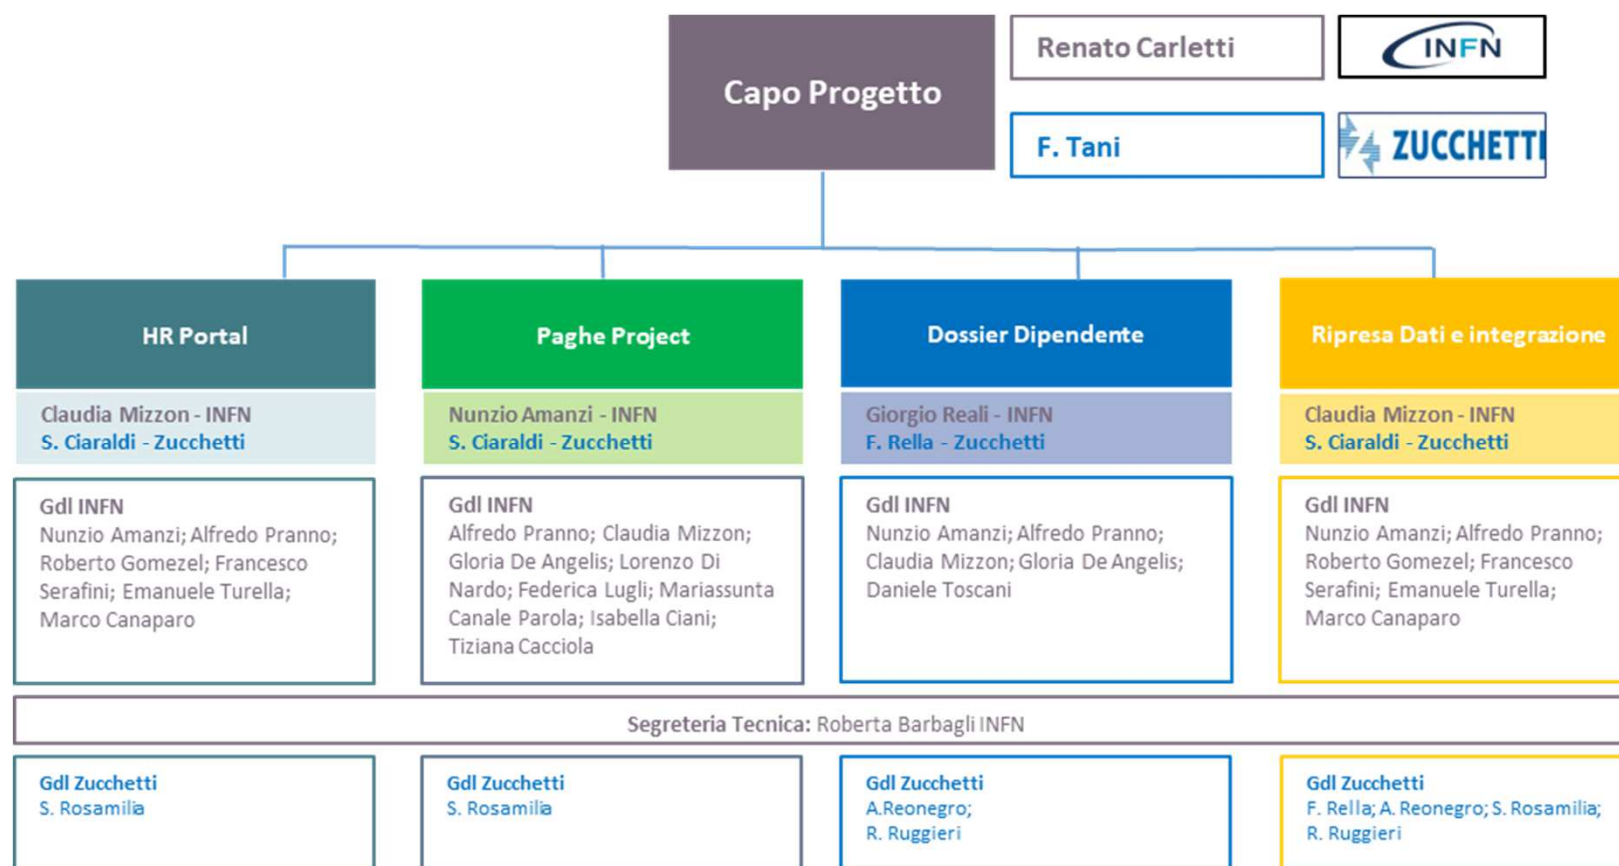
Capo Progetto

Renato Carletti

INFN

F. Tani

ZUCCHETTI

HR Portal

Claudia Mizzon - INFN
S. Ciaraldi - Zucchetti

Gdl INFN
Nunzio Amanzi; Alfredo Pranno; Roberto Gomezel; Francesco Serafini; Emanuele Turella; Marco Canaparo

Paghe Project

Nunzio Amanzi - INFN
S. Ciaraldi - Zucchetti

Gdl INFN
Alfredo Pranno; Claudia Mizzon; Gloria De Angelis; Lorenzo Di Nardo; Federica Lugli; Mariassunta Canale Parola; Isabella Ciani; Tiziana Cacciola

Dossier Dipendente

Giorgio Reali - INFN
F. Rella - Zucchetti

Gdl INFN
Nunzio Amanzi; Alfredo Pranno; Claudia Mizzon; Gloria De Angelis; Daniele Toscani

Ripresa Dati e integrazione

Claudia Mizzon - INFN
S. Ciaraldi - Zucchetti

Gdl INFN
Nunzio Amanzi; Alfredo Pranno; Roberto Gomezel; Francesco Serafini; Emanuele Turella; Marco Canaparo

Segreteria Tecnica: Roberta Barbagli INFN

Gdl Zucchetti
S. Rosamilia

Gdl Zucchetti
S. Rosamilia

Gdl Zucchetti
A.Reonegro;
R. Ruggieri

Gdl Zucchetti
F. Rella; A. Reonegro; S. Rosamilia;
R. Ruggieri